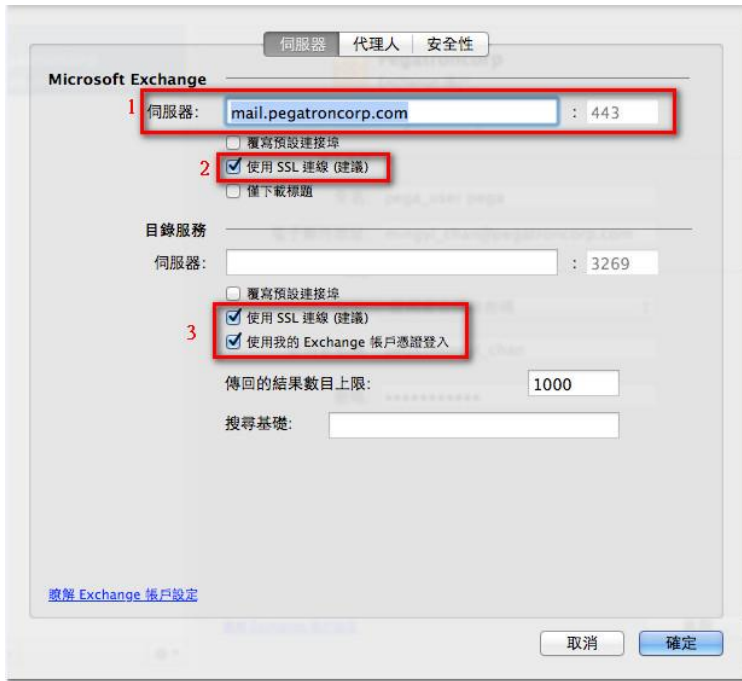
伺服器 | 代理人 | 安全性

Microsoft Exchange

1 伺服器: mail.pegatroncorp.com : 443

覆寫預設連接埠

2 使用 SSL 連線 (建議)

僅下載標題

目錄服務

伺服器: : 3269

覆寫預設連接埠

3 使用 SSL 連線 (建議)

使用我的 Exchange 帳戶憑證登入

傳回的結果數目上限: 1000

搜尋基礎:

瞭解 Exchange 帳戶設定

取消 確定